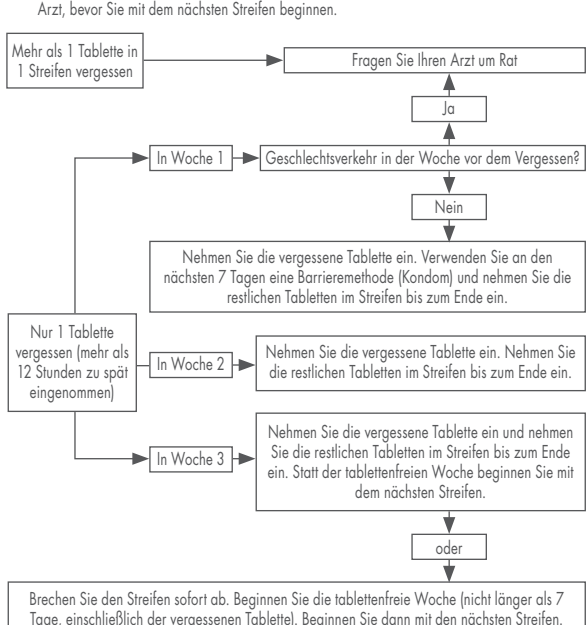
Arzt, bevor Sie mit dem nächsten Streifen beginnen.

Mehr als 1 Tablette in 1 Streifen vergessen

Fragen Sie Ihren Arzt um Rat

Ja

In Woche 1

Geschlechtsverkehr in der Woche vor dem Vergessen?

Nein

Nehmen Sie die vergessene Tablette ein. Verwenden Sie an den nächsten 7 Tagen eine Barrieremethode (Kondom) und nehmen Sie die restlichen Tabletten im Streifen bis zum Ende ein.

Nur 1 Tablette vergessen (mehr als 12 Stunden zu spät eingenommen)

In Woche 2

Nehmen Sie die vergessene Tablette ein. Nehmen Sie die restlichen Tabletten im Streifen bis zum Ende ein.

In Woche 3

Nehmen Sie die vergessene Tablette ein und nehmen Sie die restlichen Tabletten im Streifen bis zum Ende ein. Statt der tablettenfreien Woche beginnen Sie mit dem nächsten Streifen.

oder

Brechen Sie den Streifen sofort ab. Beginnen Sie die tablettenfreie Woche (nicht länger als 7 Tage, einschließlich der vergessenen Tablette). Beginnen Sie dann mit den nächsten Streifen.